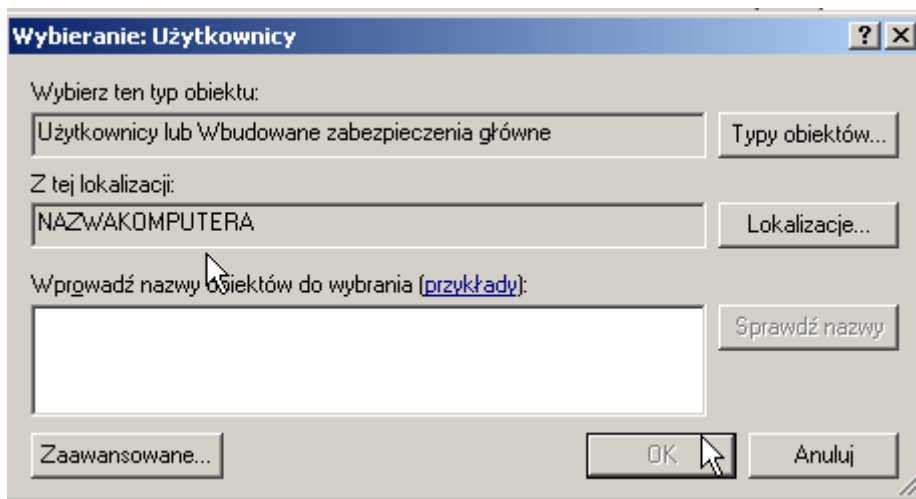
Wybieranie: Użytkownicy

?
X

Wybierz ten typ obiektu:

Użytkownicy lub Wbudowane zabezpieczenia główne

Typy obiektów...

Z tej lokalizacji:

NAZWAKOMPUTERA

Lokalizacje...

Wprowadź nazwy obiektów do wybrania (przykłady):

Sprawdź nazwy

Zaawansowane...

OK

Anuluj